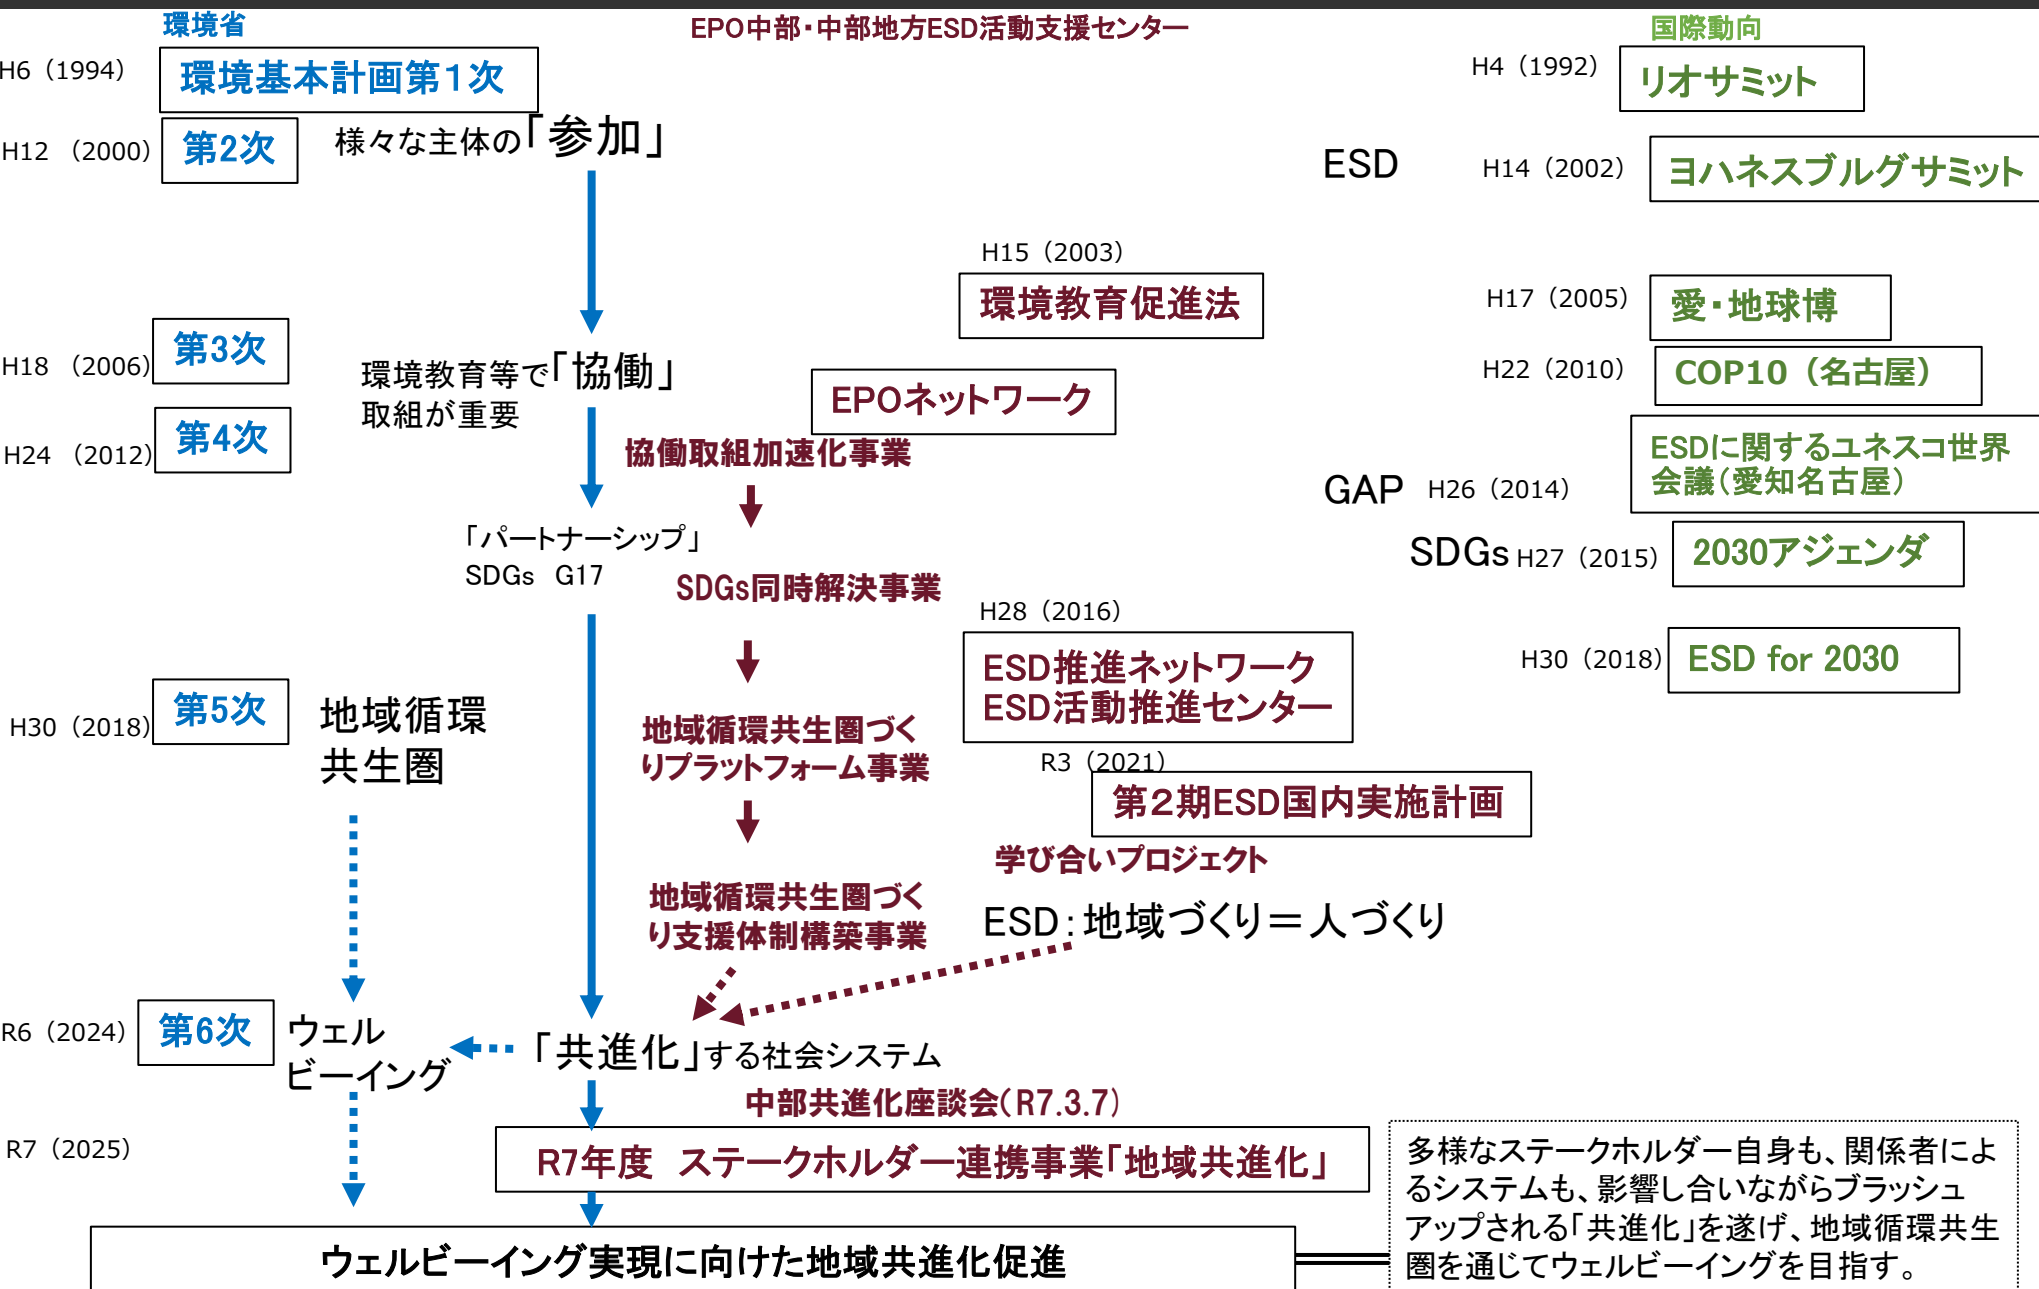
環境省

EPO中部・中部地方ESD活動支援センター

国際動向

H6（1994）
環境基本計画第1次

H4（1992）
リオサミット

H12　(2000)
第2次

様々な主体の「参加」

ESD

H14（2002）
ヨハネスブルグサミット

H15（2003）
環境教育促進法

H17（2005）
愛・地球博

H18　(2006)
第3次

環境教育等で「協働」
取組が重要

EPOネットワーク

H22（2010）
COP10（名古屋）

H24　(2012)
第4次

協働取組加速化事業

ESDに関するユネスコ世界会議（愛知名古屋）

GAP　H26（2014）

「パートナーシップ」
SDGs　G17

SDGs　H27（2015）
2030アジェンダ

SDGs同時解決事業

H28（2016）
ESD推進ネットワーク
ESD活動推進センター

H30（2018）
ESD for 2030

H30（2018）
第5次

地域循環
共生圏

地域循環共生圏づくりプラットフォーム事業

R3（2021）
第２期ESD国内実施計画

学び合いプロジェクト

地域循環共生圏づくり支援体制構築事業

ESD：地域づくり＝人づくり

R6（2024）
第6次

ウェル
ビーイング

「共進化」する社会システム

中部共進化座談会(R7.3.7)

R7（2025）

R7年度　ステークホルダー連携事業「地域共進化」

多様なステークホルダー自身も、関係者によるシステムも、影響し合いながらブラッシュアップされる「共進化」を遂げ、地域循環共生圏を通じてウェルビーイングを目指す。

ウェルビーイング実現に向けた地域共進化促進